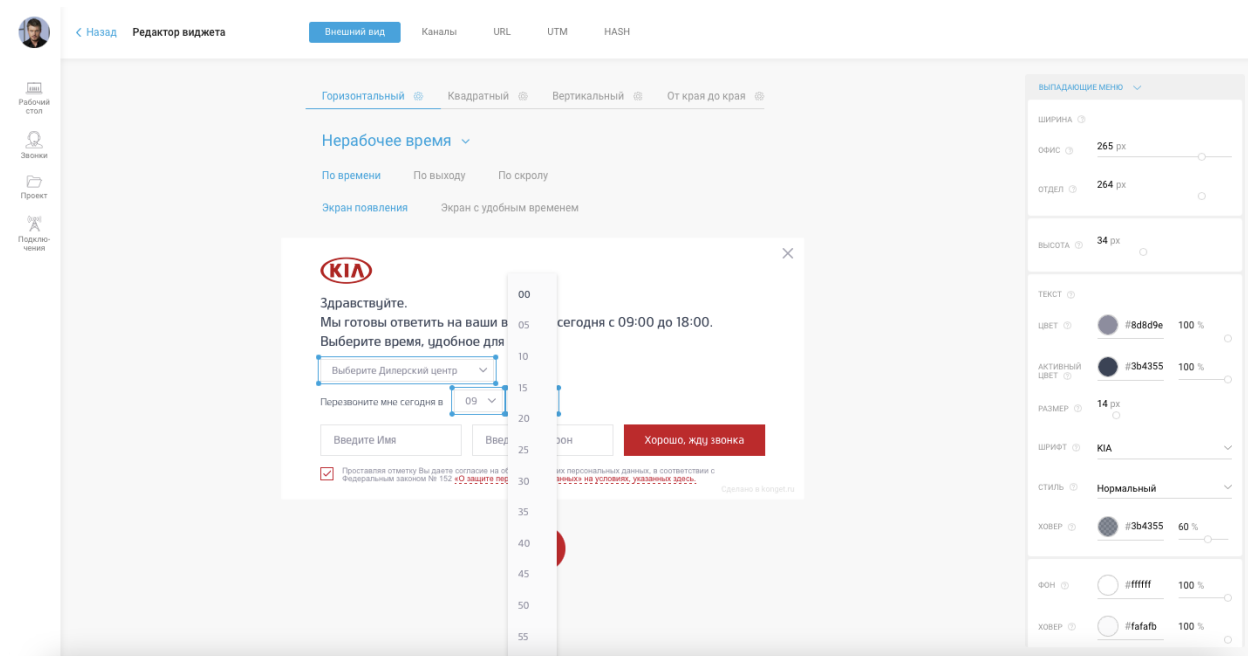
< Назад Редактор виджета

Внешний вид Каналы URL UTM HASH

Рабочий стол
Звонки
Проект
Подключения

Горизонтальный Квадратный Вертикальный От края до края

Нерабочее время

По времени По выходу По скролу

Экран появления Экран с удобным временем

KIA

Здравствуйте.
Мы готовы ответить на ваши в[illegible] сегодня с 09:00 до 18:00.
Выберите время, удобное для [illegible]

Выберите Дилерский центр

Перезвоните мне сегодня в 09

Введите Имя

Введ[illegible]фон

Хорошо, жду звонка

Проставляя отметку Вы даете согласие на об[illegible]их персональных данных, в соответствии с Федеральным законом № 152 «О защите пер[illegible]ванных» на условиях, указанных здесь.

Сделано в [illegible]

00
05
10
15
20
25
30
35
40
45
50
55

ВЫПАДАЮЩИЕ МЕНЮ

ШИРИНА
ОФИС 265 px
ОТДЕЛ 264 px

ВЫСОТА 34 px

ТЕКСТ
ЦВЕТ #8d8d9e 100 %
АКТИВНЫЙ ЦВЕТ #3b4355 100 %
РАЗМЕР 14 px
ШРИФТ KIA
СТИЛЬ Нормальный
ХОВЕР #3b4355 60 %

ФОН #ffffff 100 %
ХОВЕР #fafafb 100 %